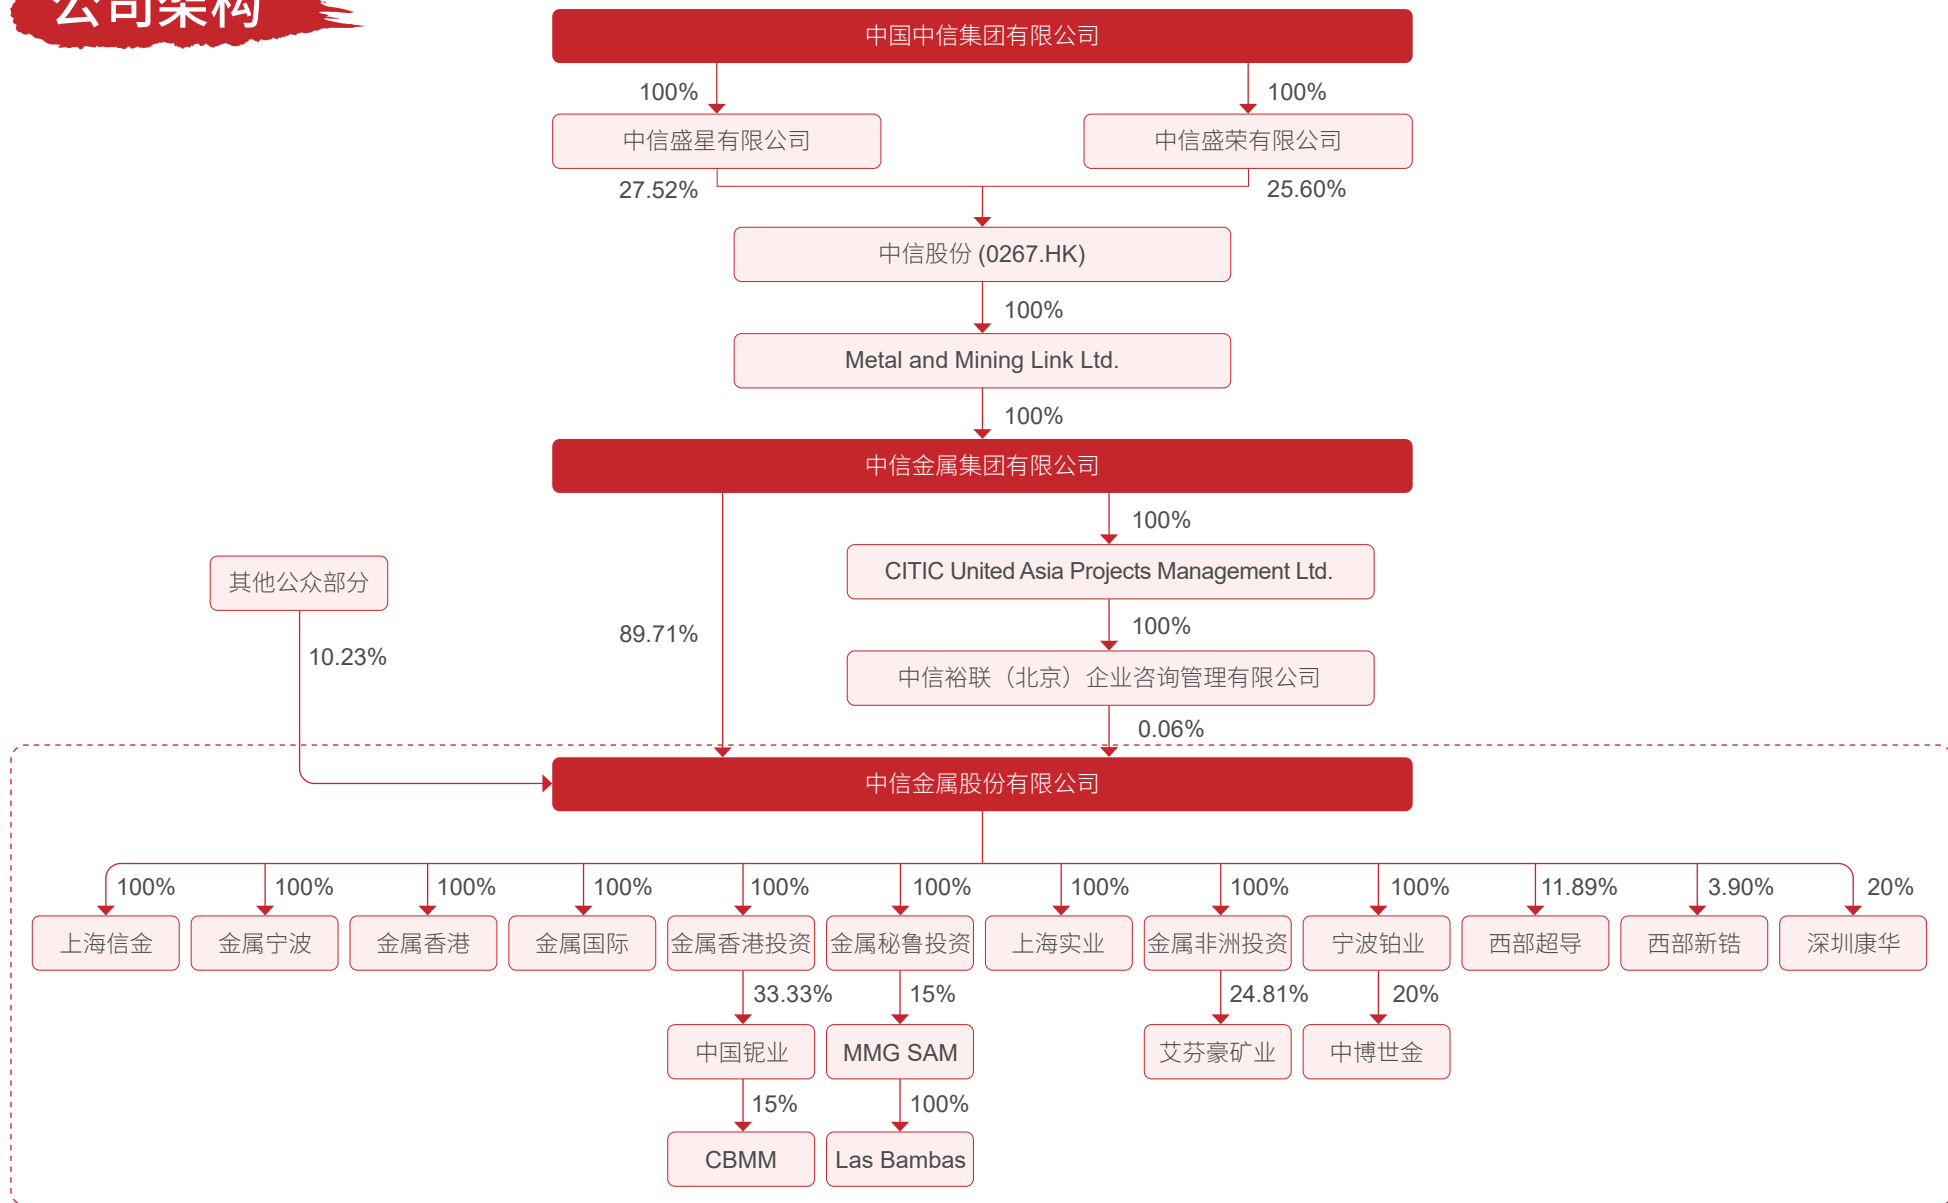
公司架构

中国中信集团有限公司

100%

100%

中信盛星有限公司

中信盛荣有限公司

27.52%

25.60%

中信股份 (0267.HK)

100%

Metal and Mining Link Ltd.

100%

中信金属集团有限公司

100%

CITIC United Asia Projects Management Ltd.

其他公众部分

10.23%

89.71%

100%

中信裕联（北京）企业咨询管理有限公司

0.06%

中信金属股份有限公司

100% 100% 100% 100% 100% 100% 100% 100% 100% 11.89% 3.90% 20%

上海信金 金属宁波 金属香港 金属国际 金属香港投资 金属秘鲁投资 上海实业 金属非洲投资 宁波铂业 西部超导 西部新锆 深圳康华

33.33% 15% 24.81% 20%

中国铌业 MMG SAM 艾芬豪矿业 中博世金

15% 100%

CBMM Las Bambas